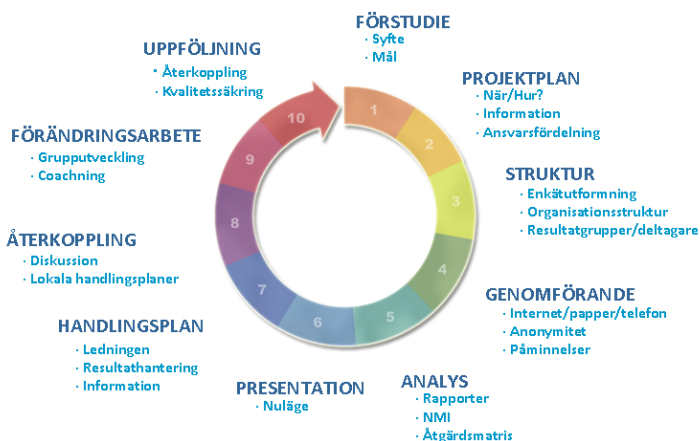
FÖRSTUDIE
· Syfte
· Mål

PROJEKTPLAN
· När/Hur?
· Information
· Ansvarsfördelning

STRUKTUR
· Enkätutformning
· Organisationsstruktur
· Resultatgrupper/deltagare

GENOMFÖRANDE
· Internet/papper/telefon
· Anonymitet
· Påminnelser

ANALYS
· Rapporter
· NMI
· Åtgärdsmatris

PRESENTATION
· Nuläge

HANDLINGSPLAN
· Ledningen
· Resultathantering
· Information

ÅTERKOPPLING
· Diskussion
· Lokala handlingsplaner

FÖRÄNDRINGSARBETE
· Grupputveckling
· Coachning

UPPFÖLJNING
· Återkoppling
· Kvalitetssäkring

1
2
3
4
5
6
7
8
9
10